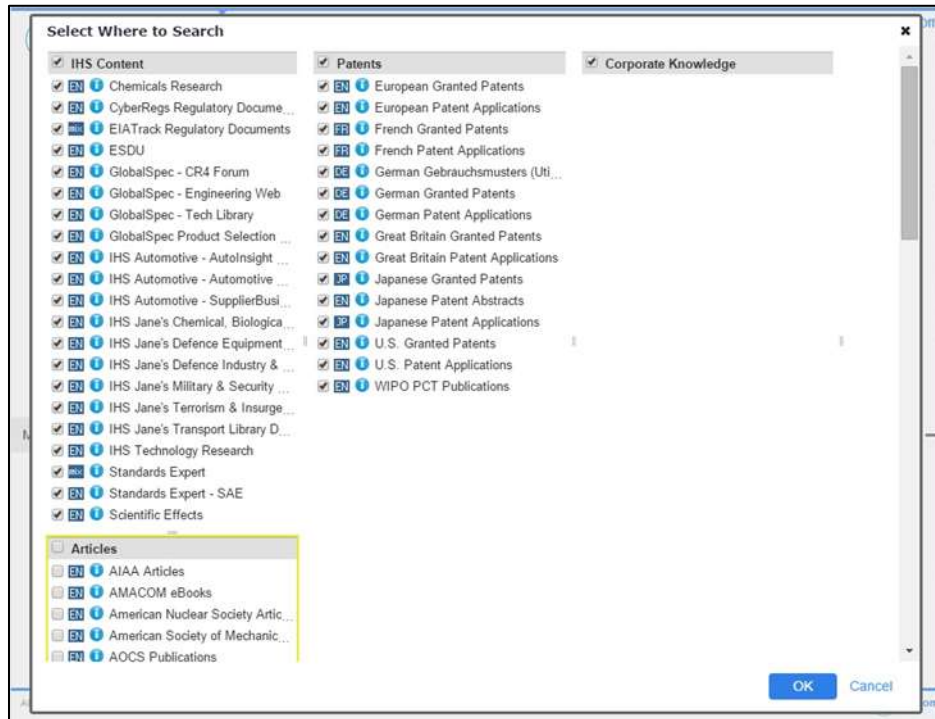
Select Where to Search

IHS Content
EN Chemicals Research
EN CyberRegs Regulatory Docume...
mix EIATrack Regulatory Documents
EN ESDU
EN GlobalSpec - CR4 Forum
EN GlobalSpec - Engineering Web
EN GlobalSpec - Tech Library
EN GlobalSpec Product Selection ...
EN IHS Automotive - AutoInsight ...
EN IHS Automotive - Automotive ...
EN IHS Automotive - SupplierBusi...
EN IHS Jane's Chemical, Biologica...
EN IHS Jane's Defence Equipment...
EN IHS Jane's Defence Industry & ...
EN IHS Jane's Military & Security ...
EN IHS Jane's Terrorism & Insurge...
EN IHS Jane's Transport Library D...
EN IHS Technology Research
mix Standards Expert
EN Standards Expert - SAE
EN Scientific Effects

Articles
EN AIAA Articles
EN AMACOM eBooks
EN American Nuclear Society Artic...
EN American Society of Mechanic...
EN AOCS Publications

Patents
EN European Granted Patents
EN European Patent Applications
FR French Granted Patents
FR French Patent Applications
DE German Gebrauchsmusters (Uti...
DE German Granted Patents
DE German Patent Applications
EN Great Britain Granted Patents
EN Great Britain Patent Applications
JP Japanese Granted Patents
EN Japanese Patent Abstracts
JP Japanese Patent Applications
EN U.S. Granted Patents
EN U.S. Patent Applications
EN WIPO PCT Publications

Corporate Knowledge

OK Cancel